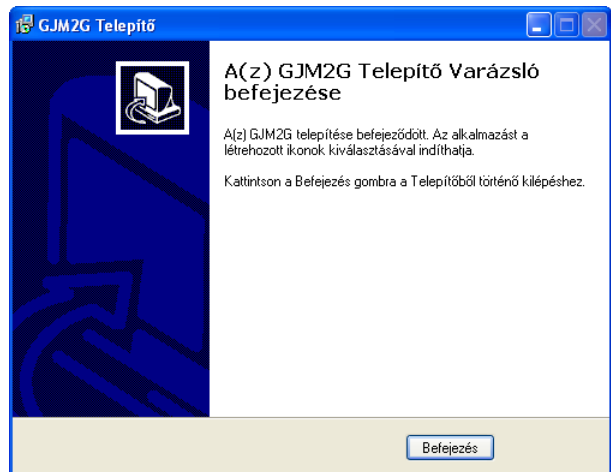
GJM2G Telepítő

A(z) GJM2G Telepítő Varázsló befejezése

A(z) GJM2G telepítése befejeződött. Az alkalmazást a létrehozott ikonok kiválasztásával indíthatja.

Kattintson a Befejezés gombra a Telepítőből történő kilépéshez.

Befejezés